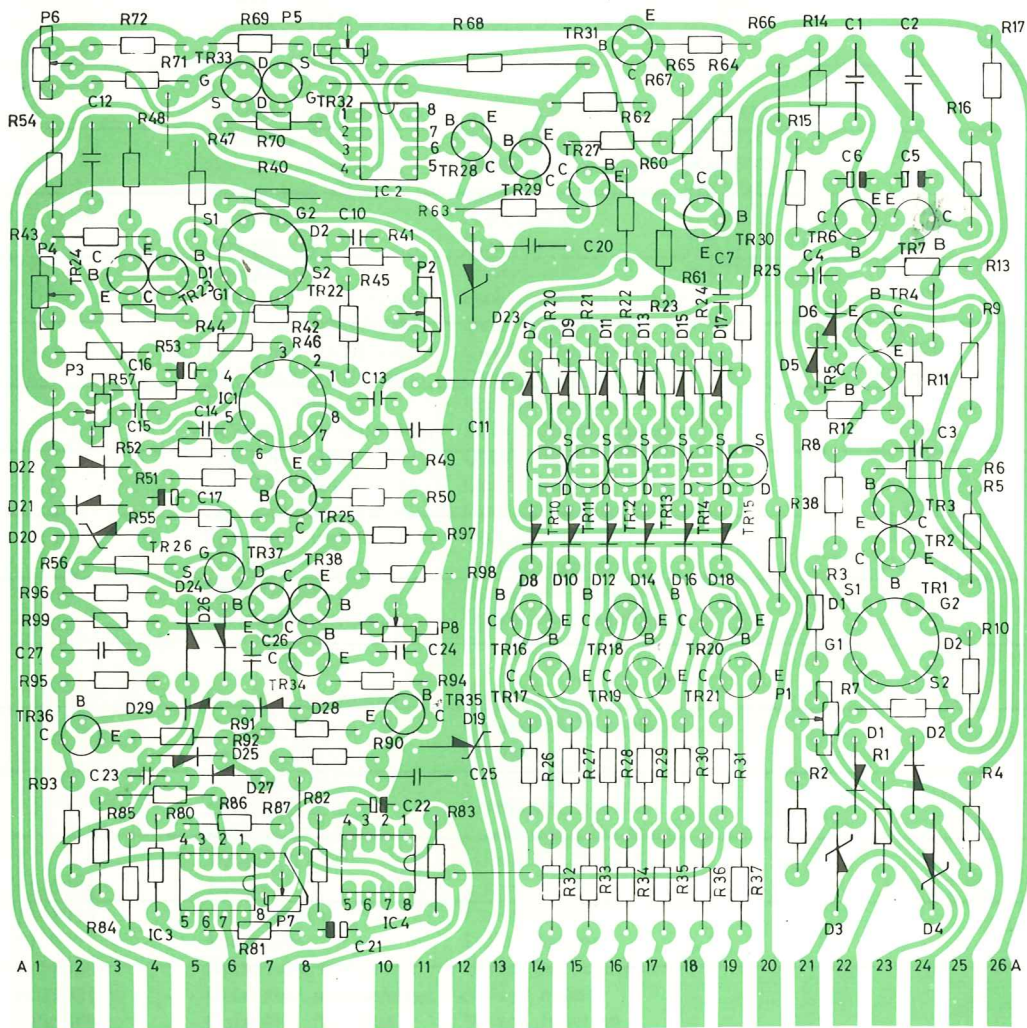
P6 R72 R69 P5 R68 TR31 E R66 R14 C1 C2 R17
R71 G TR33 D S B C R67 R65 R64
S D G TR32 8 R62
R54 C12 R48 1 7 TR28 E B E R16
R47 R70 2 6 B C TR27 R60 R15
3 5 C
4 IC2 C TR29 C E
R40 C6 C5
R63 C E E C
S1 G2 C10 B
R43 D2 R41 TR6
P4 C E B C20 TR30 B
B TR24 D1 S2 P2 TR7 R13
E C TR23 G1 TR22 R45 E R61 C7 R25 C4
R20 R21 R22 R23 R24 B TR4
R44 R42 D23 D7 D9 D11 D13 D15 D17 D6 E C R9
P3 R53 R46 3 2
C16 1 C13 D5 TR5 C E
R57 4 IC1 B R11
C15 C14 5 8 R12
R52 6 7 C11 C3
R8
D22 E R49 S S S S S S R6
R51 C17 B D D D D D D R5
D21 R50 B
D20 R55 C TR25 TR10 TR11 TR12 TR13 TR14 TR15 R38 TR3
TR26 R97 E C
R56 G TR37 TR38 TR2
S D C E R98 C E
D24 D8 D10 D12 D14 D16 D18 R3
R96 B B B B S1 B TR1
D26 B C E B C E C E C E D1 G2
R99 P8 TR16 B TR18 B TR20 B R10
C26 C24 G1
C27 E C D2
C C E E E
R95 TR34 R94 TR35 TR17 TR19 TR21 P1 R7
TR36 B B C S2
D29 D28 E D19
C R91 E D1 D2
R92 R90 R26 R27 R28 R29 R30 R31 R1
D25 C25 R2 R4
R93 C23 D27
R85 R80 R86 R87 R82 C22 R83
4 3 2 1 4 3 2 1
R32 R33 R34 R35 R36 R37
5 6 7 8 5 6 7 8
R84 IC3 P7 IC4
R81 C21 D3 D4
A 1 2 3 4 5 6 7 8 10 11 12 13 14 15 16 17 18 19 20 21 22 23 24 25 26 A